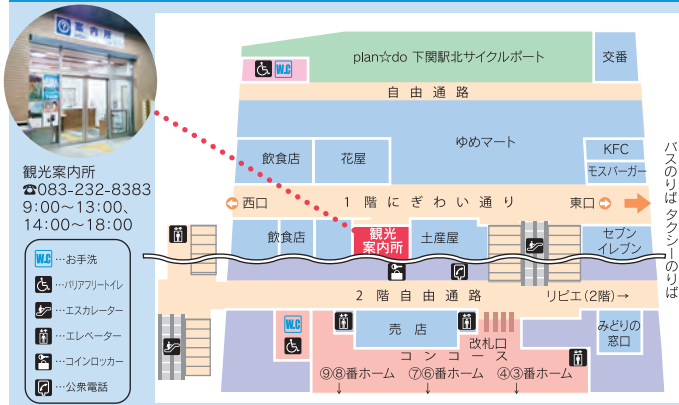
案内所

観光案内所
☎083-232-8383
9:00～13:00、
14:00～18:00

W.C …お手洗
…バリアフリートイレ
…エスカレーター
…エレベーター
…コインロッカー
…公衆電話

W.C
plan☆do 下関駅北サイクルポート
交番
自由通路
飲食店
花屋
ゆめマート
KFC
モスバーガー
西口
1階にぎわい通り
東口
バスのりば タクシーのりば
飲食店
観光案内所
土産屋
セブンイレブン
2階自由通路
リピエ(2階)→
W.C
売店
改札口
みどりの窓口
コンコース
⑨⑧番ホーム
⑦⑥番ホーム
④③番ホーム